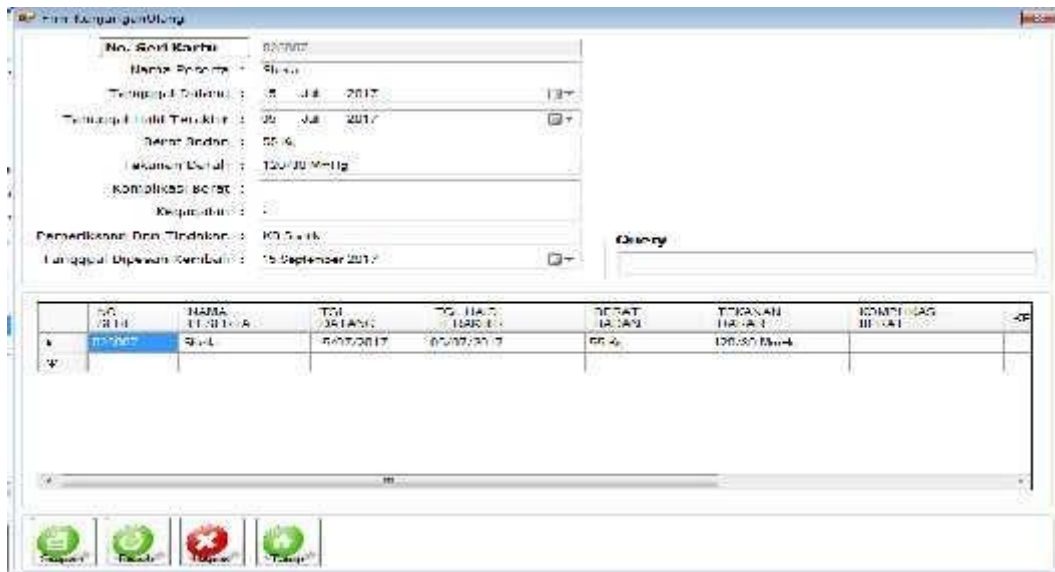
Frm Kunjunganulang

No. Seri Kartu : 020907
Nama Peserta : Siska
Tanggal Datang : 15 Juli 2017
Tanggal Haid Terakhir : 05 Juli 2017
Berat Badan : 55 Kg
Tekanan Darah : 120/80 MmHg
Komplikasi Berat :
Keputihan : -
Pemeriksaan Dan Tindakan : KB Suntik
Tanggal Dipesan Kembali : 15 September 2017

Query

| | NO SERI | NAMA PESERTA | TGL DATANG | TGL HAID TERAKHIR | BERAT BADAN | TEKANAN DARAH | KOMPLIKASI BERAT | KP |
|---|---|---|---|---|---|---|---|---|
| ▶ | 020907 | Siska | 15/07/2017 | 05/07/2017 | 55 Kg | 120/80 MmHg | | |
| * | | | | | | | | |

Simpan Batal Hapus Tutup